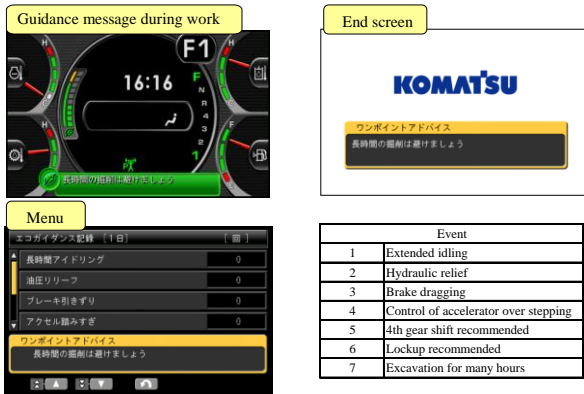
Guidance message during work

F1

H

C

16:16

F

N

R

4

3

2

1

H

C

F

E

長時間の掘削は避けましょう

End screen

KOMATSU

ワンポイントアドバイス

長時間の掘削は避けましょう

Menu

エコガイダンス記録 [1日] [回]

長時間アイドリング 0

油圧リリーフ 0

ブレーキ引きずり 0

アクセル踏みすぎ 0

ワンポイントアドバイス

長時間の掘削は避けましょう

| Event | |
|---|---|
| 1 | Extended idling |
| 2 | Hydraulic relief |
| 3 | Brake dragging |
| 4 | Control of accelerator over stepping |
| 5 | 4th gear shift recommended |
| 6 | Lockup recommended |
| 7 | Excavation for many hours |